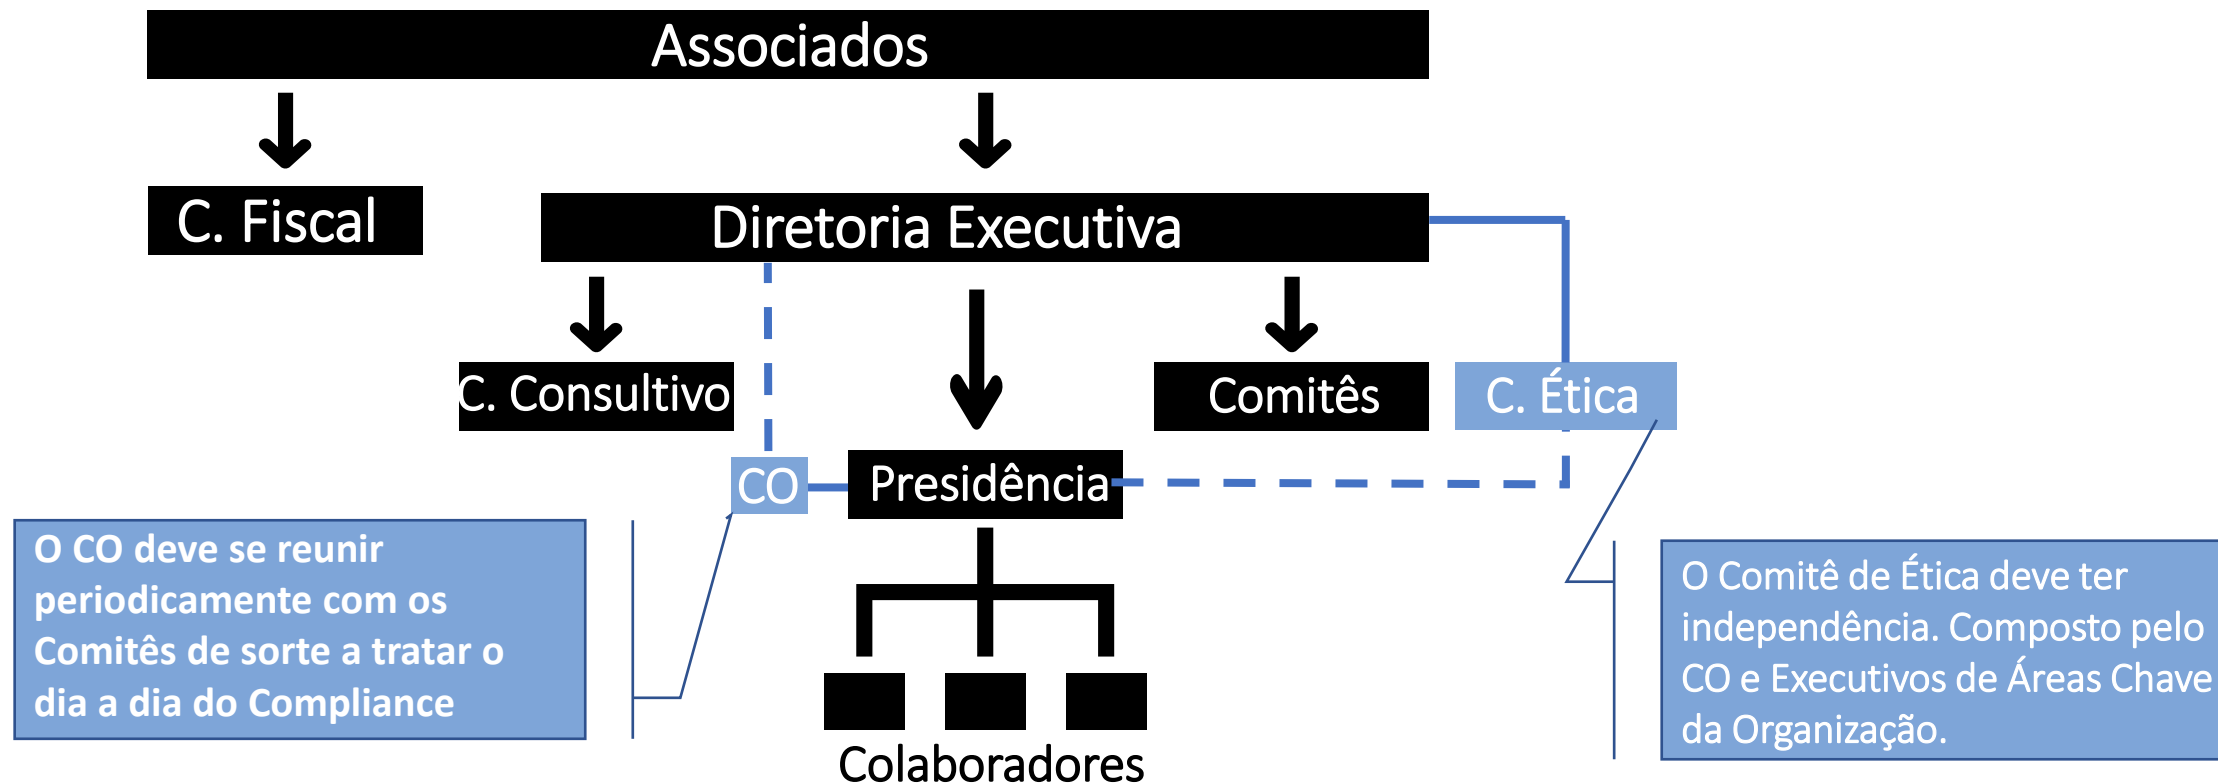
Associados

C. Fiscal

Diretoria Executiva

C. Consultivo

Comitês

C. Ética

CO

Presidência

Colaboradores

O CO deve se reunir periodicamente com os Comitês de sorte a tratar o dia a dia do Compliance

O Comitê de Ética deve ter independência. Composto pelo CO e Executivos de Áreas Chave da Organização.